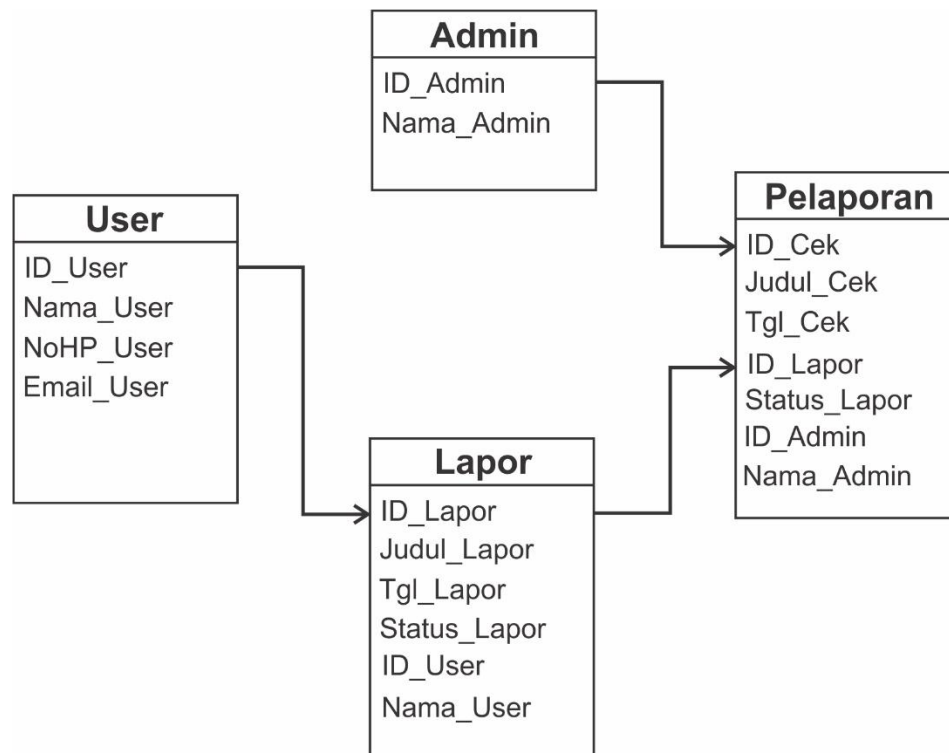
Admin
ID_Admin
Nama_Admin

User
ID_User
Nama_User
NoHP_User
Email_User

Pelaporan
ID_Cek
Judul_Cek
Tgl_Cek
ID_Lapor
Status_Lapor
ID_Admin
Nama_Admin

Lapor
ID_Lapor
Judul_Lapor
Tgl_Lapor
Status_Lapor
ID_User
Nama_User